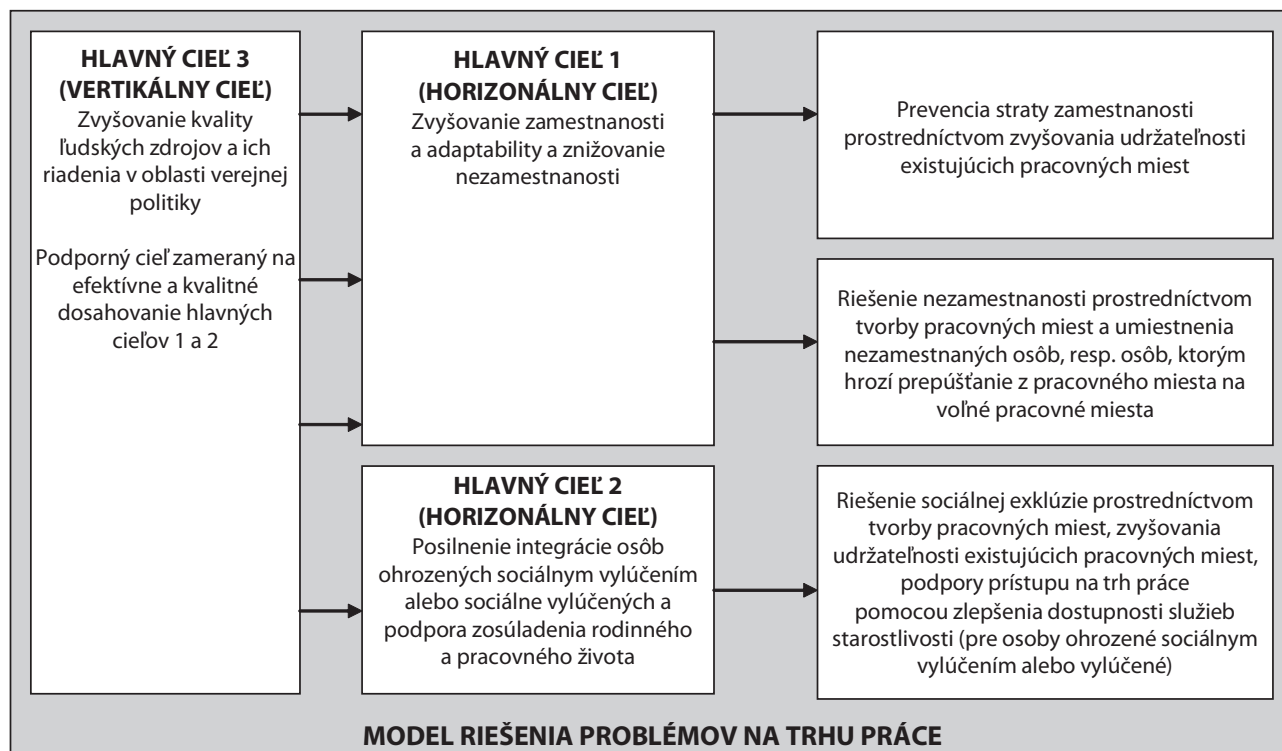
HLAVNÝ CIEĽ 3 (VERTIKÁLNY CIEĽ)
Zvyšovanie kvality ľudských zdrojov a ich riadenia v oblasti verejnej politiky

Podporný cieľ zameraný na efektívne a kvalitné dosahovanie hlavných cieľov 1 a 2

HLAVNÝ CIEĽ 1 (HORIZONÁLNY CIEĽ)
Zvyšovanie zamestnanosti a adaptability a znižovanie nezamestnanosti

HLAVNÝ CIEĽ 2 (HORIZONÁLNY CIEĽ)
Posilnenie integrácie osôb ohrozených sociálnym vylúčením alebo sociálne vylúčených a podpora zosúladenia rodinného a pracovného života

Prevencia straty zamestnanosti prostredníctvom zvyšovania udržateľnosti existujúcich pracovných miest

Riešenie nezamestnanosti prostredníctvom tvorby pracovných miest a umiestnenia nezamestnaných osôb, resp. osôb, ktorým hrozí prepúšťanie z pracovného miesta na voľné pracovné miesta

Riešenie sociálnej exklúzie prostredníctvom tvorby pracovných miest, zvyšovania udržateľnosti existujúcich pracovných miest, podpory prístupu na trh práce pomocou zlepšenia dostupnosti služieb starostlivosti (pre osoby ohrozené sociálnym vylúčením alebo vylúčené)

MODEL RIEŠENIA PROBLÉMOV NA TRHU PRÁCE